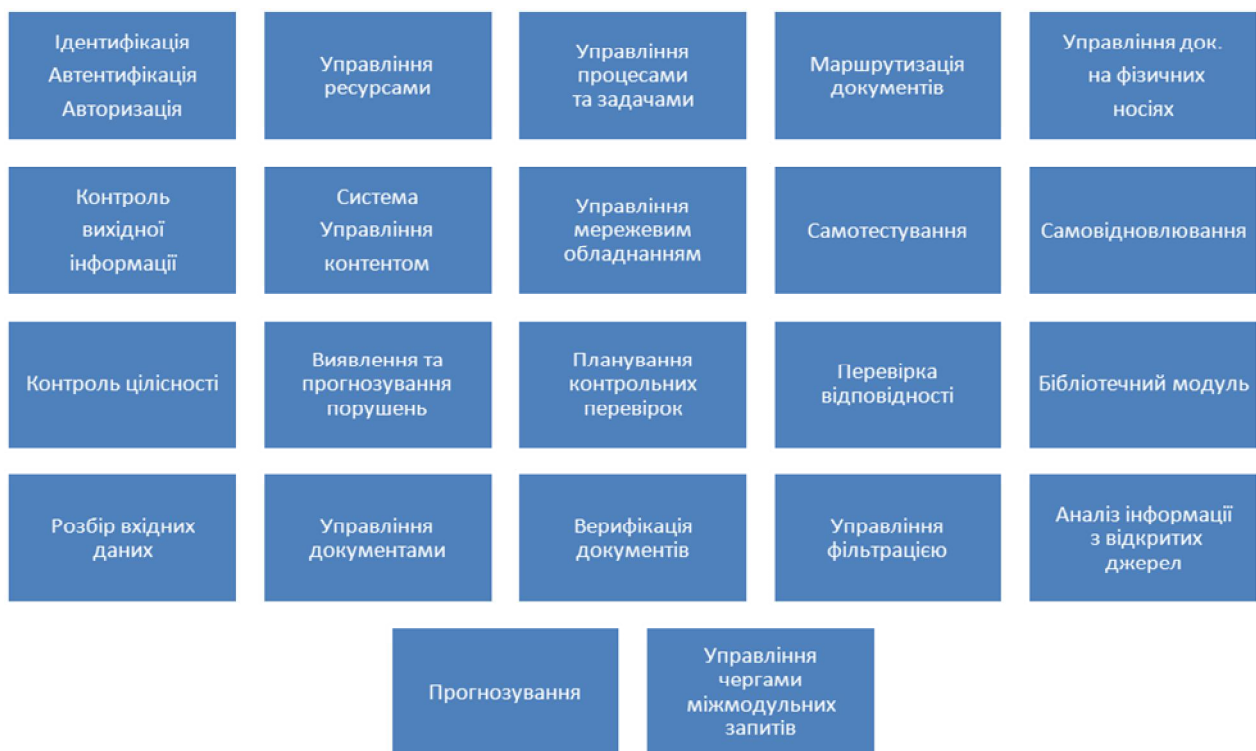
Ідентифікація Автентифікація Авторизація

Управління ресурсами

Управління процесами та задачами

Маршрутизація документів

Управління док. на фізичних носіях

Контроль вихідної інформації

Система Управління контентом

Управління мережевим обладнанням

Самотестування

Самовідновлювання

Контроль цілісності

Виявлення та прогнозування порушень

Планування контрольних перевірок

Перевірка відповідності

Бібліотечний модуль

Розбір вхідних даних

Управління документами

Верифікація документів

Управління фільтрацією

Аналіз інформації з відкритих джерел

Прогнозування

Управління чергами міжмодульних запитів